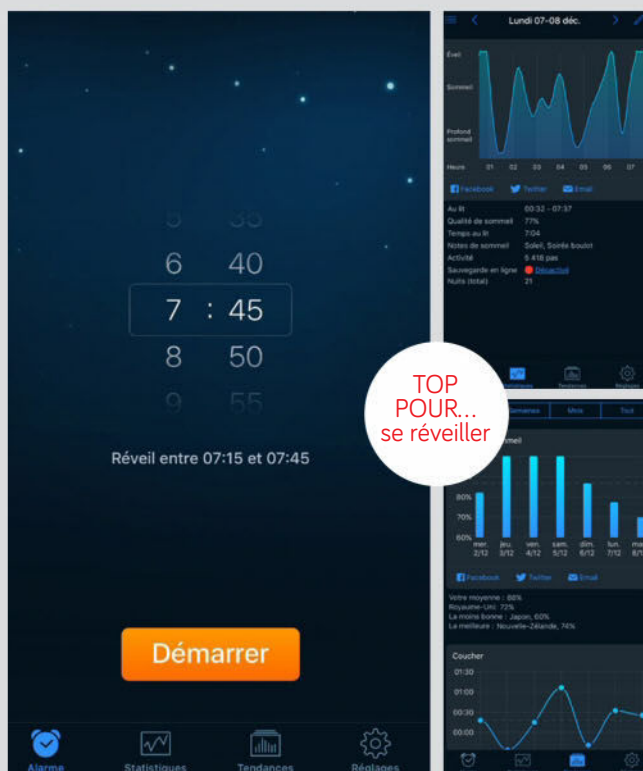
5 35
6 40
7 : 45
8 50
9 55

Réveil entre 07:15 et 07:45

Démarrer

Alarme Statistiques Tendances Réglages

Lundi 07-08 déc.

Éveil
Sommeil
Profond sommeil

Heure 01 02 03 04 05 06 07

Facebook Twitter Email

Au lit 00:32 - 07:37
Qualité de sommeil 77%
Temps au lit 7:04
Notes de sommeil Soleil, Soirée boulot
Activité 5 418 pas
Sauvegarde en ligne Désactivé
Nuits (total) 21

Statistiques Tendances Réglages

TOP POUR... se réveiller

Semaines Mois Tout

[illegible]meil

90%
70%
60%

mer. 2/12 jeu. 3/12 ven. 4/12 sam. 5/12 dim. 6/12 lun. 7/12 ma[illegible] 8/1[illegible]

Facebook Twitter Email

Votre moyenne : 88%
Royaume-Uni : 72%
La moins bonne : Japon, 60%
La meilleure : Nouvelle-Zélande, 74%

Coucher
01:30
01:00
00:30
00:00